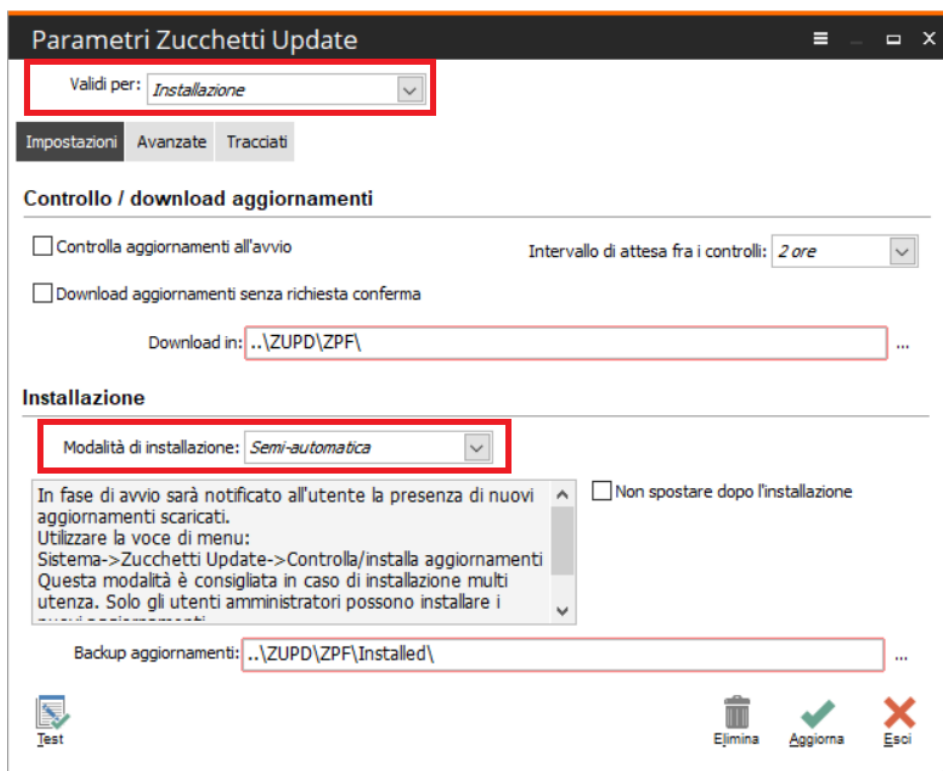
Parametri Zucchetti Update

Validi per: Installazione

Impostazioni | Avanzate | Tracciati

Controllo / download aggiornamenti

Controlla aggiornamenti all'avvio

Intervallo di attesa fra i controlli: 2 ore

Download aggiornamenti senza richiesta conferma

Download in: ..\ZUPD\ZPF\ ...

Installazione

Modalità di installazione: Semi-automatica

In fase di avvio sarà notificato all'utente la presenza di nuovi aggiornamenti scaricati.
Utilizzare la voce di menu:
Sistema->Zucchetti Update->Controlla/installa aggiornamenti
Questa modalità è consigliata in caso di installazione multi utenza. Solo gli utenti amministratori possono installare i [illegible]

Non spostare dopo l'installazione

Backup aggiornamenti: ..\ZUPD\ZPF\Installed\ ...

Test

Elimina

Aggiorna

Esci